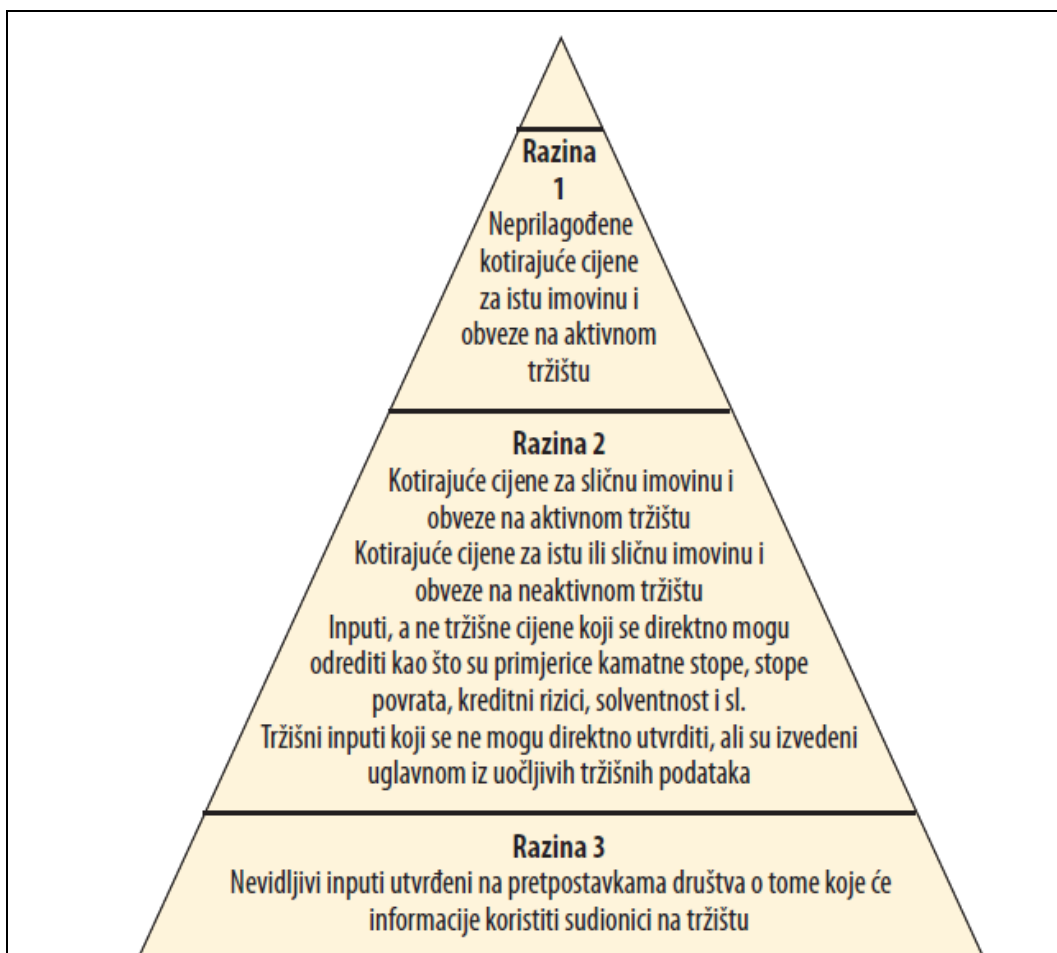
Razina 1
Neprilagođene kotirajuće cijene za istu imovinu i obveze na aktivnom tržištu

Razina 2
Kotirajuće cijene za sličnu imovinu i obveze na aktivnom tržištu
Kotirajuće cijene za istu ili sličnu imovinu i obveze na neaktivnom tržištu
Inputi, a ne tržišne cijene koji se direktno mogu odrediti kao što su primjerice kamatne stope, stope povrata, kreditni rizici, solventnost i sl.
Tržišni inputi koji se ne mogu direktno utvrditi, ali su izvedeni uglavnom iz uočljivih tržišnih podataka

Razina 3
Nevidljivi inputi utvrđeni na pretpostavkama društva o tome koje će informacije koristiti sudionici na tržištu